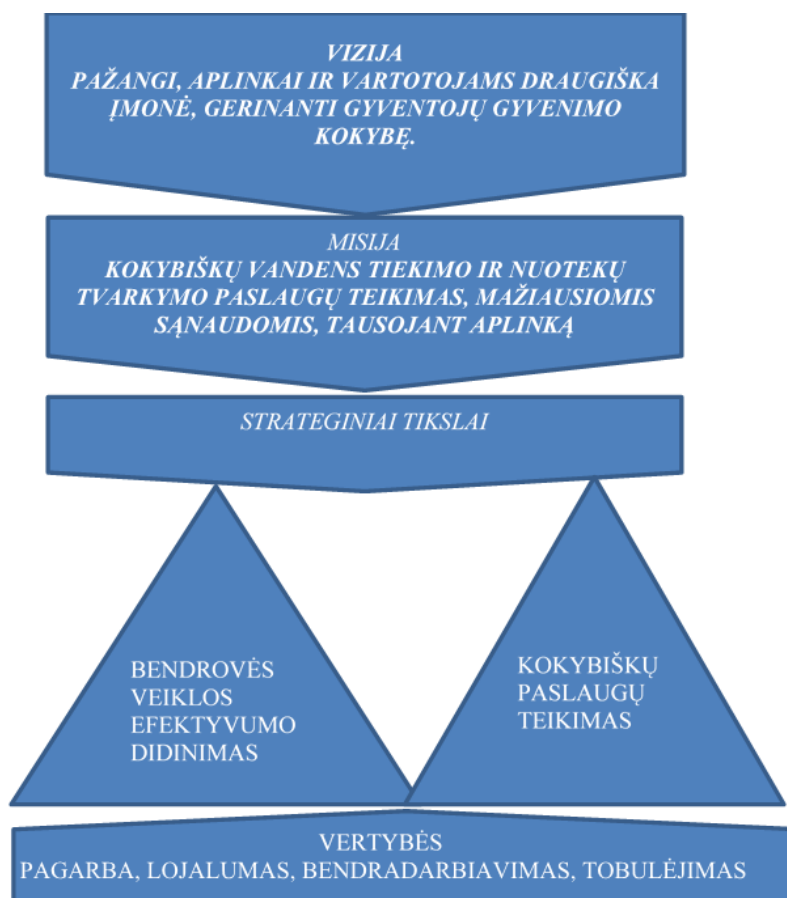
VIZIJA
PAŽANGI, APLINKAI IR VARTOTOJAMS DRAUGIŠKA ĮMONĖ, GERINANTI GYVENTOJŲ GYVENIMO KOKYBĘ.

MISIJA
KOKYBIŠKŲ VANDENS TIEKIMO IR NUOTEKŲ TVARKYMO PASLAUGŲ TEIKIMAS, MAŽIAUSIOMIS SĄNAUDOMIS, TAUSOJANT APLINKĄ

STRATEGINIAI TIKSLAI

BENDROVĖS VEIKLOS EFEKTYVUMO DIDINIMAS

KOKYBIŠKŲ PASLAUGŲ TEIKIMAS

VERTYBĖS
PAGARBA, LOJALUMAS, BENDRADARBIAVIMAS, TOBULĖJIMAS